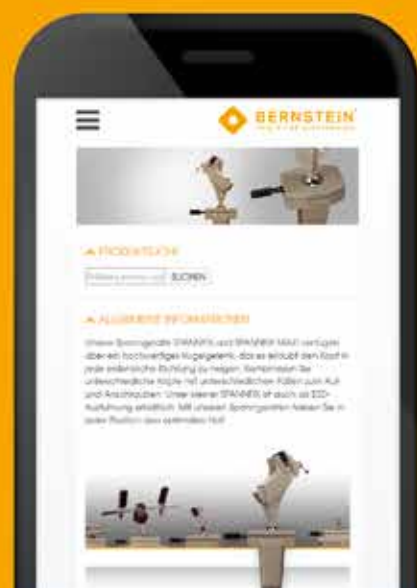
BERNSTEIN

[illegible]

▲ PRODUKTSUCHE

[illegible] SUCHEN

▲ ALLGEMEINE INFORMATIONEN

Unsere Spanngeräte SPANNFIX und SPANNFIX MAXI verfügen über ein hochwertiges Kugelgelenk, das es erlaubt den Kopf in jede erdenkliche Richtung zu neigen. Kombinieren Sie unterschiedliche Köpfe mit unterschiedlichen Füßen zum Auf- und Anschrauben. Unser kleiner SPANNFIX ist auch als ESD-Ausführung erhältlich. Mit unseren Spanngeräten haben Sie in jeder Position dass optimalen Halt.